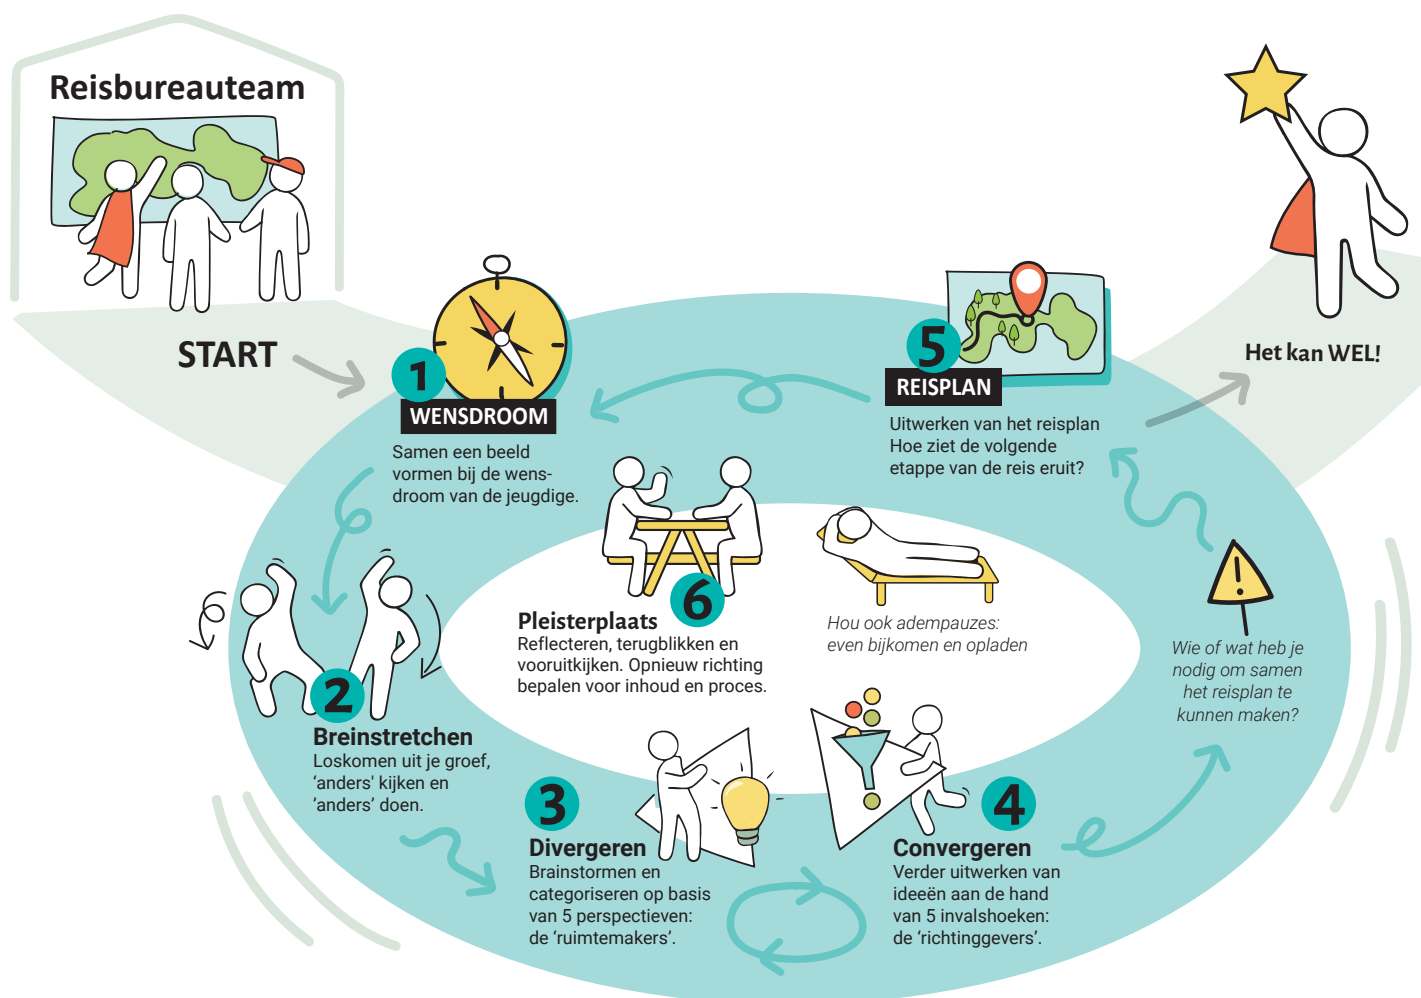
Reisbureauteam

START

1
WENSDROOM
Samen een beeld vormen bij de wensdroom van de jeugdige.

5
REISPLAN
Uitwerken van het reisplan
Hoe ziet de volgende etappe van de reis eruit?

Het kan WEL!

6
Pleisterplaats
Reflecteren, terugblikken en vooruitkijken. Opnieuw richting bepalen voor inhoud en proces.

Hou ook adempauzes: even bijkomen en opladen

Wie of wat heb je nodig om samen het reisplan te kunnen maken?

2
Breinstretchen
Loskomen uit je groef, 'anders' kijken en 'anders' doen.

3
Divergeren
Brainstormen en categoriseren op basis van 5 perspectieven: de 'ruimtemakers'.

4
Convergeren
Verder uitwerken van ideeën aan de hand van 5 invalshoeken: de 'richtinggevers'.